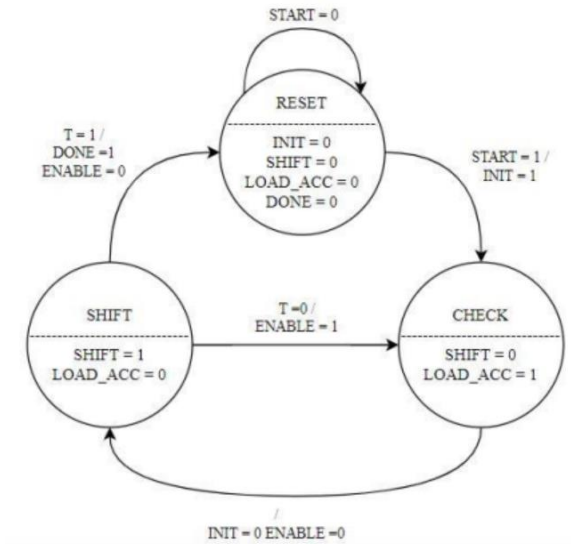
START = 0

RESET

INIT = 0
SHIFT = 0
LOAD_ACC = 0
DONE = 0

T = 1 /
DONE =1
ENABLE = 0

START = 1 /
INIT = 1

SHIFT

SHIFT = 1
LOAD_ACC = 0

T =0 /
ENABLE = 1

CHECK

SHIFT = 0
LOAD_ACC = 1

/
INIT = 0 ENABLE =0